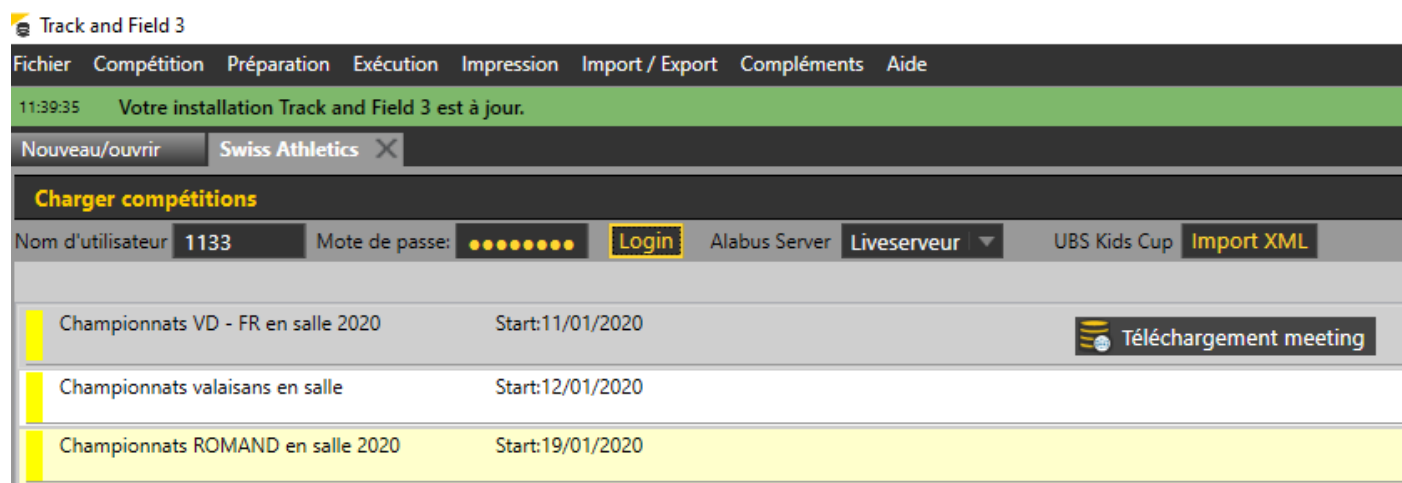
Track and Field 3

Fichier Compétition Préparation Exécution Impression Import / Export Compléments Aide

11:39:35 Votre installation Track and Field 3 est à jour.

Nouveau/ouvrir Swiss Athletics

Charger compétitions

Nom d'utilisateur 1133 Mote de passe: •••••••• Login Alabus Server Liveserveur UBS Kids Cup Import XML

Championnats VD - FR en salle 2020 Start:11/01/2020 Téléchargement meeting

Championnats valaisans en salle Start:12/01/2020

Championnats ROMAND en salle 2020 Start:19/01/2020